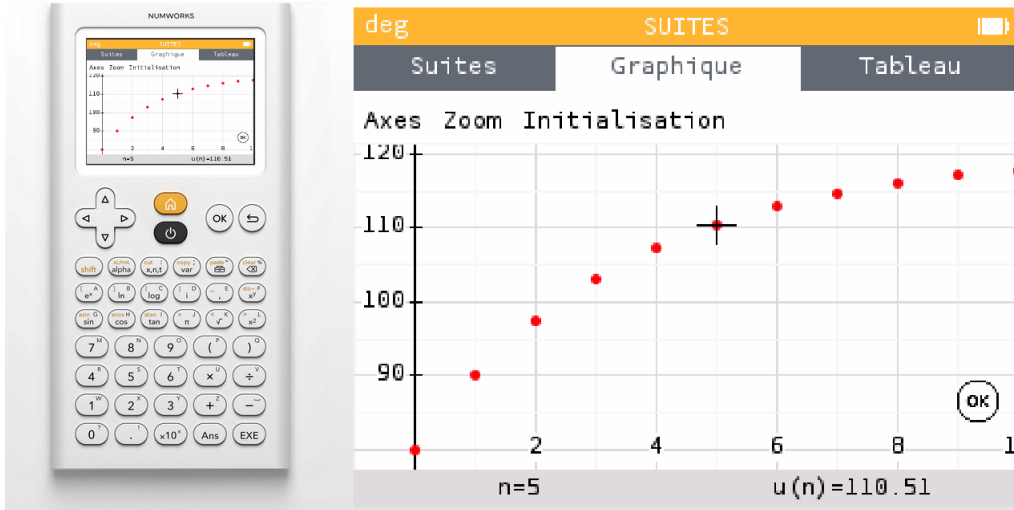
NUMWORKS

deg SUITES

Suites Graphique Tableau

Axes Zoom Initialisation

120
110
100
90

2 4 6 8 1

OK

n=5 u(n)=110.51

shift alpha x,n,t var ⌫
$e^x$ ln log i , $x^y$
sin cos tan π √ $x^2$
7 8 9 ( )
4 5 6 × ÷
1 2 3 + −
0 . $\times10^x$ Ans EXE
OK